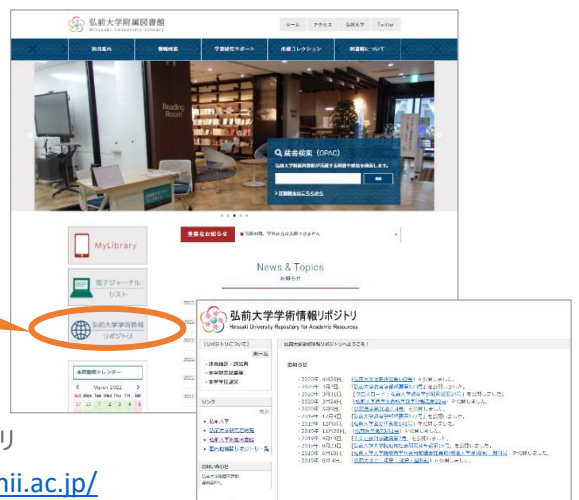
弘前大学附属図書館
Hirosaki University Library

ホーム　アクセス　弘前大学　Twitter

利用案内　資料検索　学習研究サポート　所蔵コレクション　図書館について

Reading Room

蔵書検索（OPAC）

検索

MyLibrary

電子ジャーナル リスト

弘前大学学術情報 リポジトリ

本館開館カレンダー

March 2022

Sun Mon Tue Wed Thu Fri Sat

重要なお知らせ

News & Topics

お知らせ

弘前大学学術情報リポジトリ
Hirosaki University Repository for Academic Resources

ホーム

リンク

お知らせ

リ

nii.ac.jp/